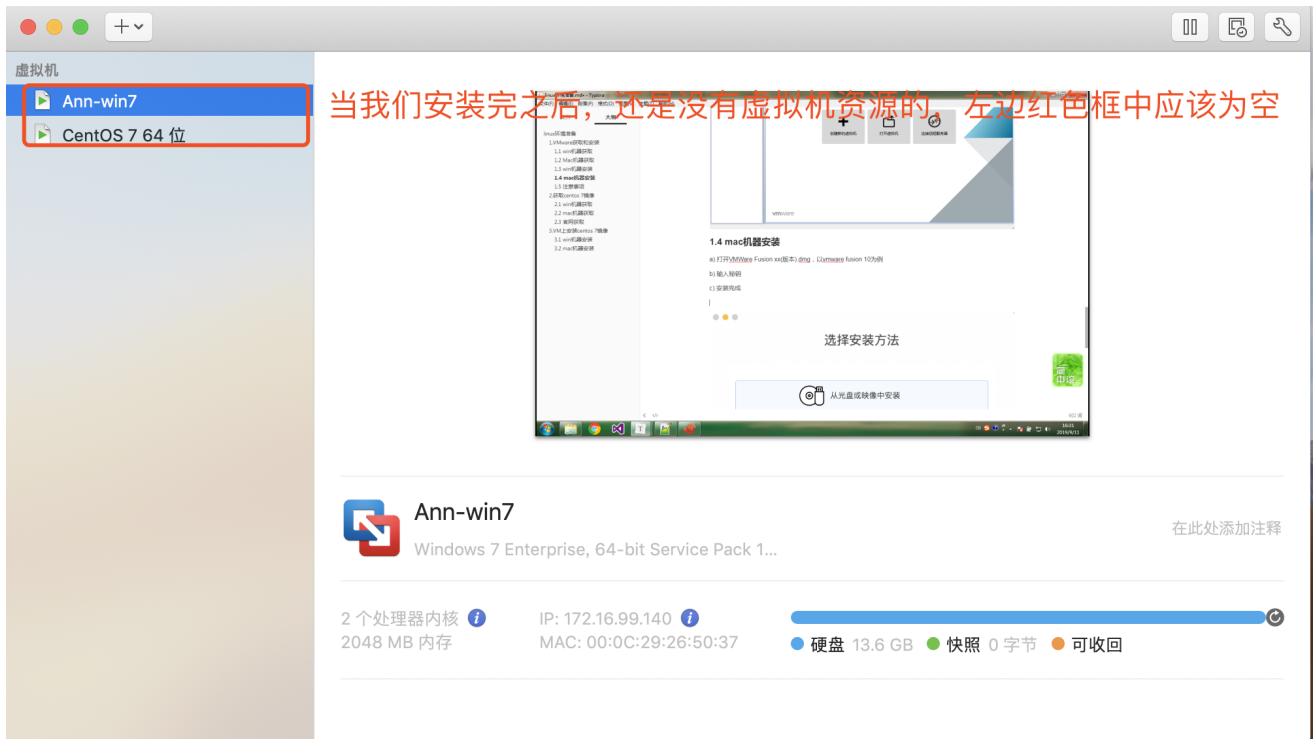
虚拟机

Ann-win7

CentOS 7 64 位

当我们安装完之后，还是没有虚拟机资源的，左边红色框中应该为空

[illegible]

linux环境准备
1.VMware获取和安装
1.1 win机器获取
1.2 Mac机器获取
1.3 win机器安装
1.4 mac机器安装
1.5 注意事项
2.获取centos 7镜像
2.1 win机器获取
2.2 mac机器获取
2.3 官网获取
3.VM上安装centos 7镜像
3.1 win机器安装
3.2 mac机器安装

创建新的虚拟机
打开虚拟机
连接远程服务器

vmware

1.4 mac机器安装

a) 打开VMWare Fusion xx(版本).dmg，以vmware fusion 10为例

b) 输入秘钥

c) 安装完成

选择安装方法

从光盘或映像中安装

Ann-win7

Windows 7 Enterprise, 64-bit Service Pack 1...

在此处添加注释

2 个处理器内核
2048 MB 内存

IP: 172.16.99.140
MAC: 00:0C:29:26:50:37

硬盘 13.6 GB
快照 0 字节
可收回